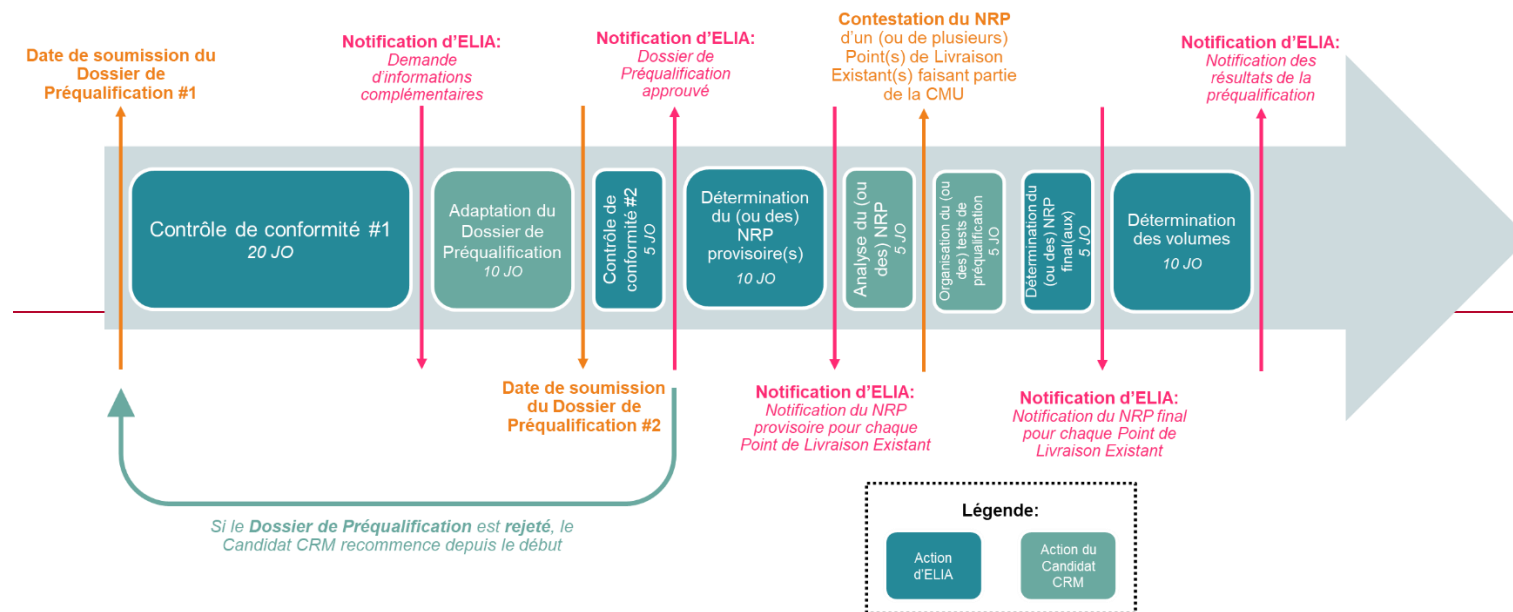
Date de soumission du Dossier de Préqualification #1

Notification d'ELIA:
Demande d'informations complémentaires

Notification d'ELIA:
Dossier de Préqualification approuvé

Contestation du NRP
d'un (ou de plusieurs) Point(s) de Livraison Existant(s) faisant partie de la CMU

Notification d'ELIA:
Notification des résultats de la préqualification

Contrôle de conformité #1
20 JO

Adaptation du Dossier de Préqualification
10 JO

Contrôle de conformité #2
5 JO

Détermination du (ou des) NRP provisoire(s)
10 JO

Analyse du (ou des) NRP
5 JO

Organisation du (ou des) tests de préqualification
5 JO

Détermination du (ou des) NRP final(aux)
5 JO

Détermination des volumes
10 JO

Date de soumission du Dossier de Préqualification #2

Notification d'ELIA:
Notification du NRP provisoire pour chaque Point de Livraison Existant

Notification d'ELIA:
Notification du NRP final pour chaque Point de Livraison Existant

Si le Dossier de Préqualification est rejeté, le Candidat CRM recommence depuis le début

Légende:
Action d'ELIA
Action du Candidat CRM